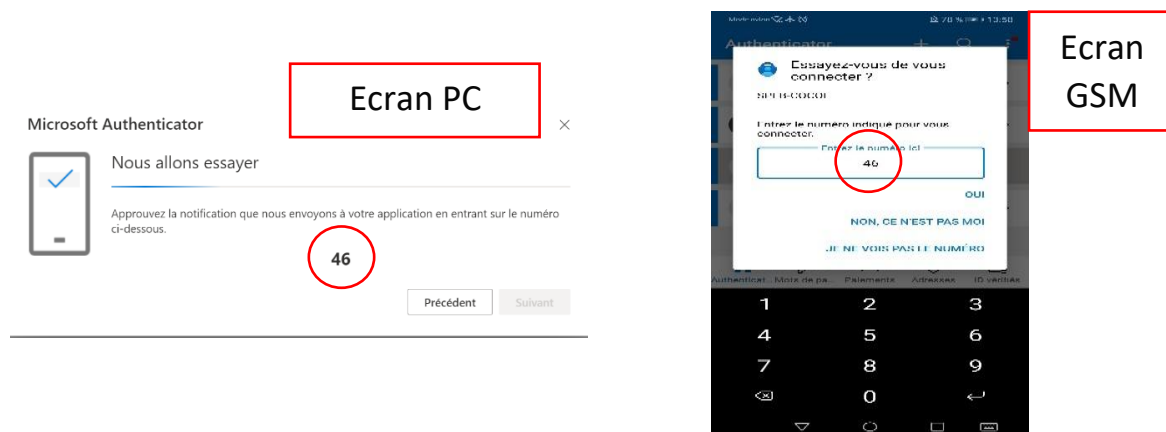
Ecran PC

Microsoft Authenticator

Nous allons essayer

Approuvez la notification que nous envoyons à votre application en entrant sur le numéro ci-dessous.

46

Précédent Suivant

Ecran GSM

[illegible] 70 % 13:50

Authenticator

Essayez-vous de vous connecter ?

SPER-COCOI

Entrez le numéro indiqué pour vous connecter.

Entrez le numéro ici

46

OUI

NON, CE N'EST PAS MOI

JE NE VOIS PAS LE NUMÉRO

Authenticat... Mots de pa... Paiements Adresses ID vérifiés

1 2 3
4 5 6
7 8 9
0